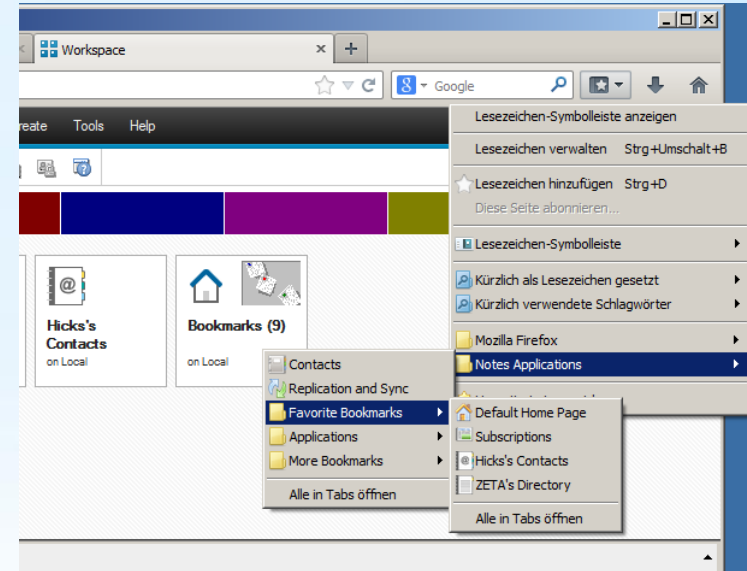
Workspace
Google
reate Tools Help
Hicks's Contacts
on Local
Bookmarks (9)
on Local
Lesezeichen-Symbolleiste anzeigen
Lesezeichen verwalten Strg+Umschalt+B
Lesezeichen hinzufügen Strg+D
Diese Seite abonnieren...
Lesezeichen-Symbolleiste
Kürzlich als Lesezeichen gesetzt
Kürzlich verwendete Schlagwörter
Mozilla Firefox
Notes Applications
Contacts
Replication and Sync
Favorite Bookmarks
Applications
More Bookmarks
Alle in Tabs öffnen
Default Home Page
Subscriptions
Hicks's Contacts
ZETA's Directory
Alle in Tabs öffnen